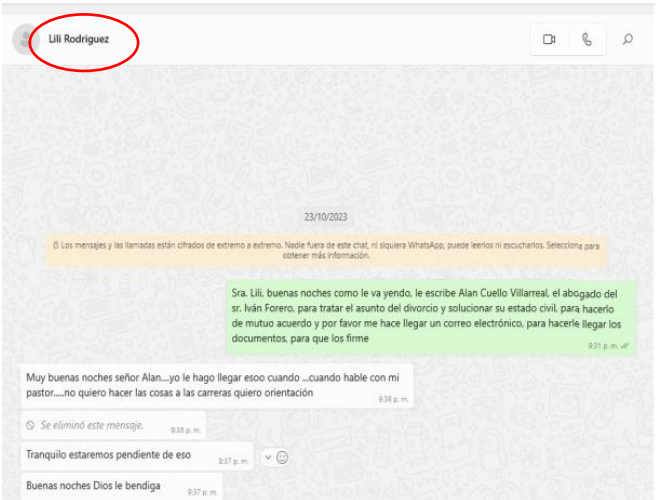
Lili Rodriguez

23/10/2023

Los mensajes y las llamadas están cifrados de extremo a extremo. Nadie fuera de este chat, ni siquiera WhatsApp, puede leerlos ni escucharlos. Selecciona para obtener más información.

Sra. Lili, buenas noches como le va yendo, le escribe Alan Cuello Villarreal, el abogado del sr. Iván Forero, para tratar el asunto del divorcio y solucionar su estado civil, para hacerlo de mutuo acuerdo y por favor me hace llegar un correo electrónico, para hacerle llegar los documentos, para que los firme

9:31 p. m.

Muy buenas noches señor Alan....yo le hago llegar esoo cuando ...cuando hable con mi pastor.....no quiero hacer las cosas a las carreras quiero orientación

9:36 p. m.

Se eliminó este mensaje.

9:36 p. m.

Tranquilo estaremos pendiente de eso

9:37 p. m.

Buenas noches Dios le bendiga

9:37 p. m.